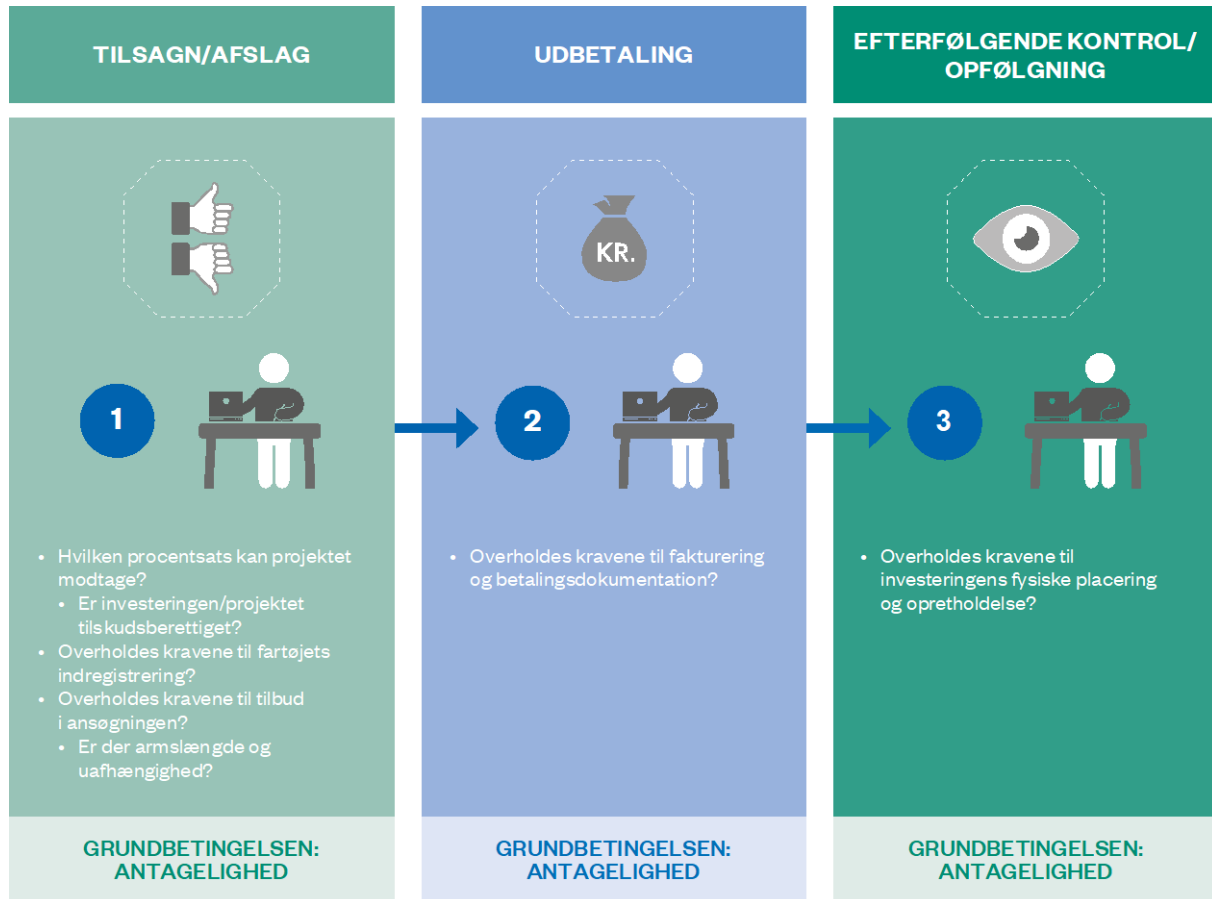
TILSAGN/AFSLAG

1

- Hvilken procentsats kan projektet modtage?
  - Er investeringen/projektet tilskudsberettiget?
- Overholdes kravene til fartøjets indregistrering?
- Overholdes kravene til tilbud i ansøgningen?
  - Er der armslængde og uafhængighed?

GRUNDBETINGELSEN: ANTAGELIGHED

UDBETALING

KR.

2

- Overholdes kravene til fakturering og betalingsdokumentation?

GRUNDBETINGELSEN: ANTAGELIGHED

EFTERFØLGENDE KONTROL/ OPFØLGNING

3

- Overholdes kravene til investeringens fysiske placering og opretholdelse?

GRUNDBETINGELSEN: ANTAGELIGHED